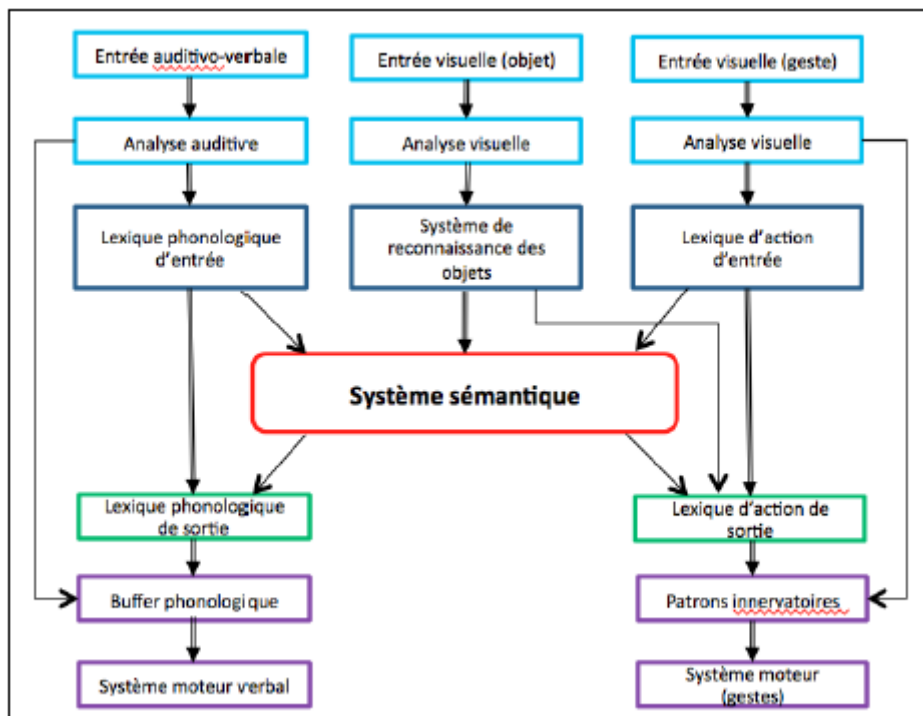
Entrée auditivo-verbale

Entrée visuelle (objet)

Entrée visuelle (geste)

Analyse auditive

Analyse visuelle

Analyse visuelle

Lexique phonologique d'entrée

Système de reconnaissance des objets

Lexique d'action d'entrée

Système sémantique

Lexique phonologique de sortie

Lexique d'action de sortie

Buffer phonologique

Patrons innervatoires

Système moteur verbal

Système moteur (gestes)